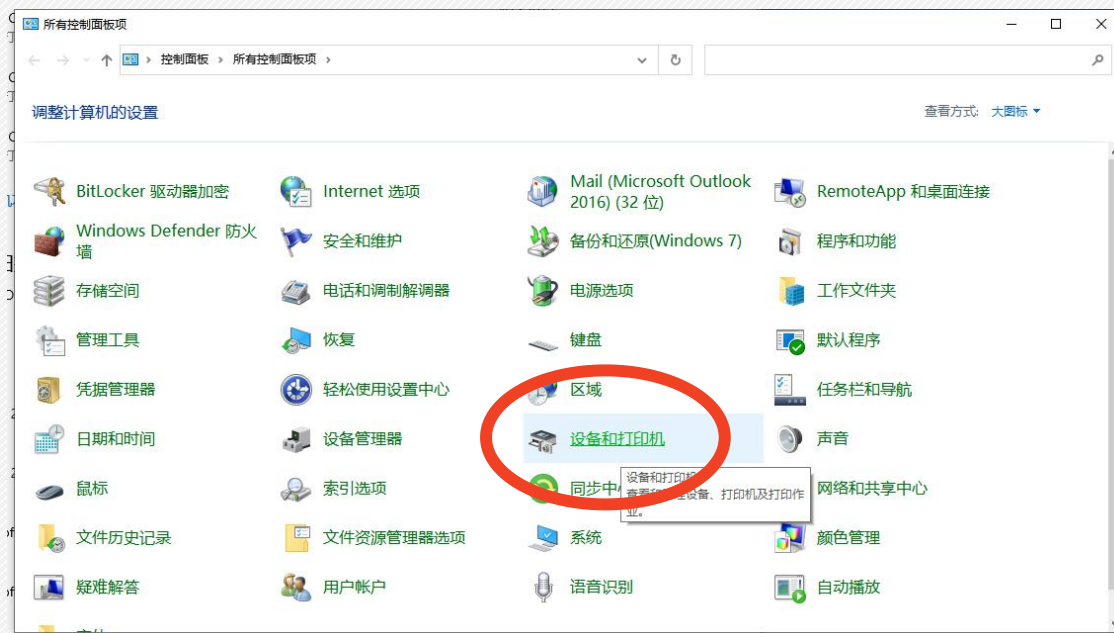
所有控制面板项

控制面板 › 所有控制面板项 ›

调整计算机的设置

查看方式: 大图标 ▾

BitLocker 驱动器加密
Internet 选项
Mail (Microsoft Outlook 2016) (32 位)
RemoteApp 和桌面连接
Windows Defender 防火墙
安全和维护
备份和还原(Windows 7)
程序和功能
存储空间
电话和调制解调器
电源选项
工作文件夹
管理工具
恢复
键盘
默认程序
凭据管理器
轻松使用设置中心
区域
任务栏和导航
日期和时间
设备管理器
设备和打印机
声音
鼠标
索引选项
同步中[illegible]
网络和共享中心
文件历史记录
文件资源管理器选项
系统
颜色管理
疑难解答
用户帐户
语音识别
自动播放

设备和打印机
查看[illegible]设备、打印机及打印作业。